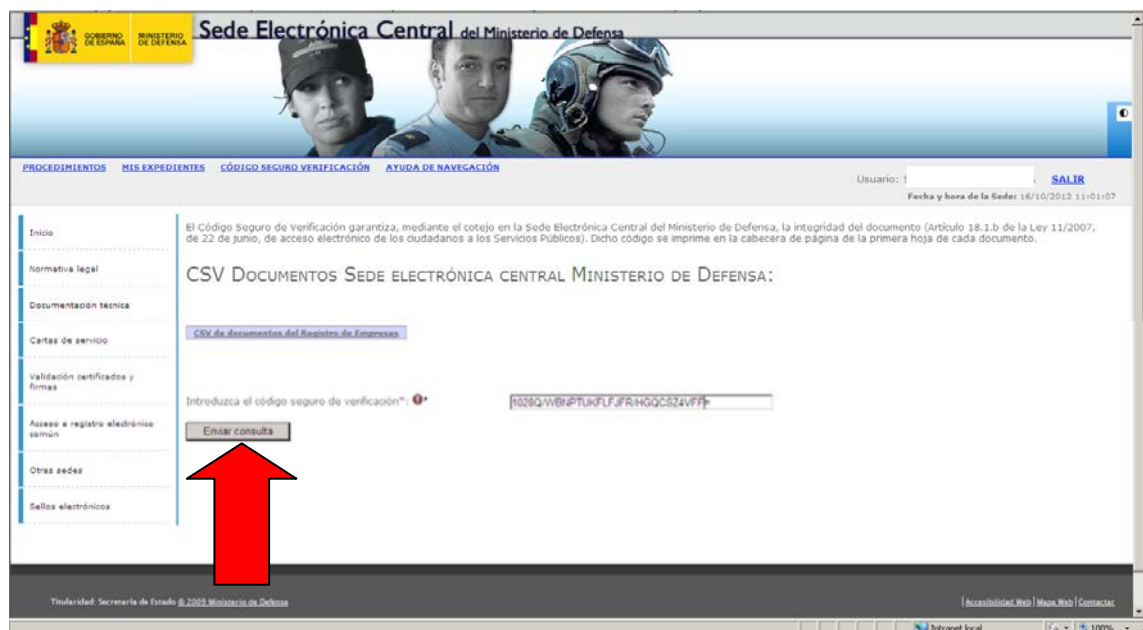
GOBIERNO DE ESPAÑA MINISTERIO DE DEFENSA

Sede Electrónica Central del Ministerio de Defensa

PROCEDIMIENTOS MIS EXPEDIENTES CÓDIGO SEGURO VERIFICACIÓN AYUDA DE NAVEGACIÓN

Usuario: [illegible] SALIR

Fecha y hora de la Sede: 16/10/2012 11:01:07

Inicio

Normativa legal

Documentación técnica

Cartas de servicio

Validación certificados y firmas

Acceso a registro electrónico común

Otras sedes

Sellos electrónicos

El Código Seguro de Verificación garantiza, mediante el cotejo en la Sede Electrónica Central del Ministerio de Defensa, la integridad del documento (Artículo 18.1.b de la Ley 11/2007, de 22 de junio, de acceso electrónico de los ciudadanos a los Servicios Públicos). Dicho código se imprime en la cabecera de página de la primera hoja de cada documento.

CSV Documentos Sede electrónica central Ministerio de Defensa:

CSV de documentos del Registro de Empresas

Introduzca el código seguro de verificación*:

1028Q/WBNPTUKFLFJFR/HGQCSZ4VFF

Enviar consulta

Titularidad: Secretaría de Estado © 2009 Ministerio de Defensa

Accesibilidad Web | Mapa Web | Contactar

Intranet local 100%